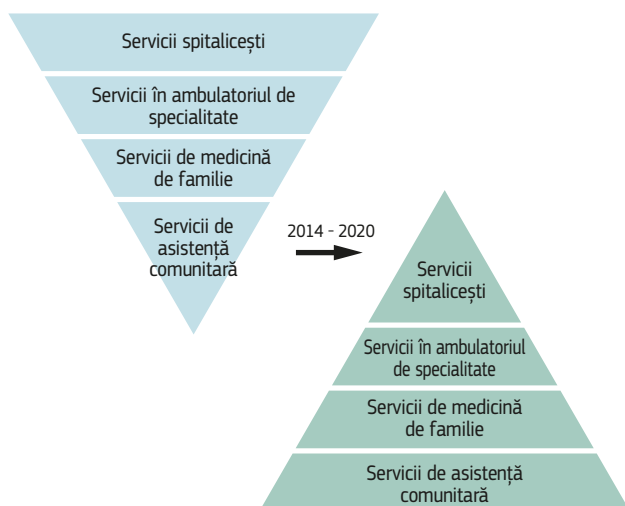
Servicii spitalicești

Servicii în ambulatoriul de specialitate

Servicii de medicină de familie

Servicii de asistență comunitară

2014 - 2020

Servicii spitalicești

Servicii în ambulatoriul de specialitate

Servicii de medicină de familie

Servicii de asistență comunitară